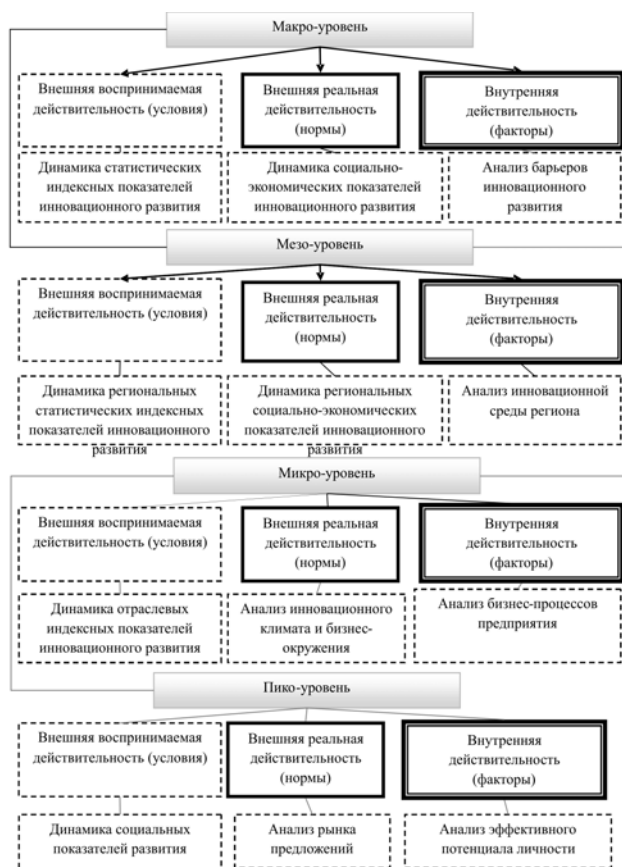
Макро-уровень

Внешняя воспринимаемая действительность (условия)

Внешняя реальная действительность (нормы)

Внутренняя действительность (факторы)

Динамика статистических индексных показателей инновационного развития

Динамика социально-экономических показателей инновационного развития

Анализ барьеров инновационного развития

Мезо-уровень

Внешняя воспринимаемая действительность (условия)

Внешняя реальная действительность (нормы)

Внутренняя действительность (факторы)

Динамика региональных статистических индексных показателей инновационного развития

Динамика региональных социально-экономических показателей инновационного развития

Анализ инновационной среды региона

Микро-уровень

Внешняя воспринимаемая действительность (условия)

Внешняя реальная действительность (нормы)

Внутренняя действительность (факторы)

Динамика отраслевых индексных показателей инновационного развития

Анализ инновационного климата и бизнес-окружения

Анализ бизнес-процессов предприятия

Пико-уровень

Внешняя воспринимаемая действительность (условия)

Внешняя реальная действительность (нормы)

Внутренняя действительность (факторы)

Динамика социальных показателей развития

Анализ рынка предложений

Анализ эффективного потенциала личности